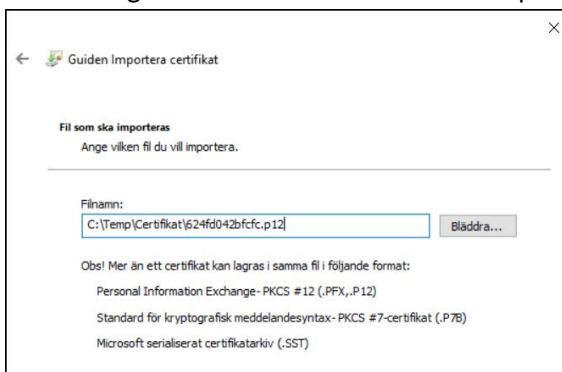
×

Guiden Importera certifikat

Fil som ska importeras
Ange vilken fil du vill importera.

Filnamn:
C:\Temp\Certifikat\624fd042bfcfc.p12

Bläddra...

Obs! Mer än ett certifikat kan lagras i samma fil i följande format:

Personal Information Exchange- PKCS #12 (.PFX,.P12)

Standard för kryptografisk meddelandesyntax- PKCS #7-certifikat (.P7B)

Microsoft serialiserat certifikatarkiv (.SST)